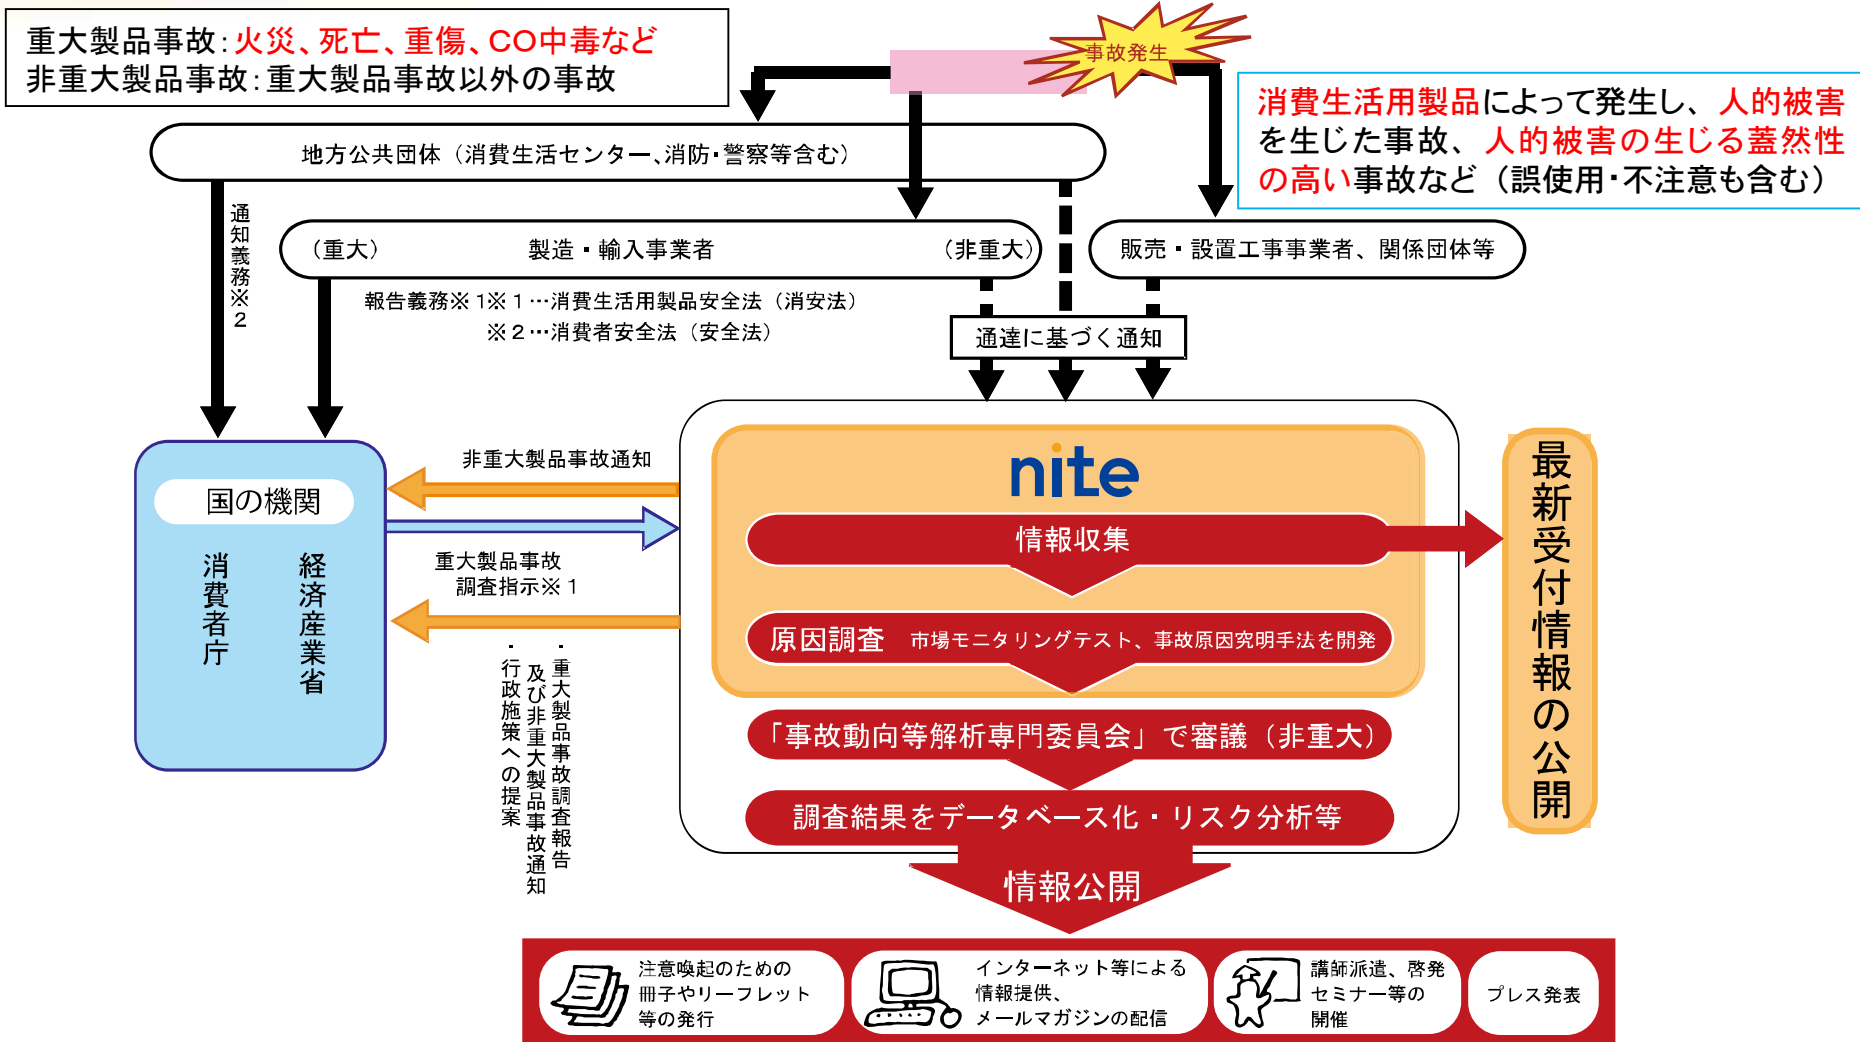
重大製品事故:火災、死亡、重傷、CO中毒など
非重大製品事故:重大製品事故以外の事故

事故発生

消費生活用製品によって発生し、人的被害を生じた事故、人的被害の生じる蓋然性の高い事故など(誤使用･不注意も含む)

地方公共団体(消費生活センター、消防･警察等含む)

通知義務※2

(重大) 製造・輸入事業者 (非重大)

販売・設置工事事業者、関係団体等

報告義務※1 ※1…消費生活用製品安全法(消安法)
※2…消費者安全法(安全法)

通達に基づく通知

国の機関
消費者庁
経済産業省

非重大製品事故通知

重大製品事故調査指示※1

・重大製品事故調査報告及び非重大製品事故通知
・行政施策への提案

nite

情報収集

原因調査 市場モニタリングテスト、事故原因究明手法を開発

「事故動向等解析専門委員会」で審議(非重大)

調査結果をデータベース化・リスク分析等

最新受付情報の公開

情報公開

注意喚起のための冊子やリーフレット等の発行

インターネット等による情報提供、メールマガジンの配信

講師派遣、啓発セミナー等の開催

プレス発表